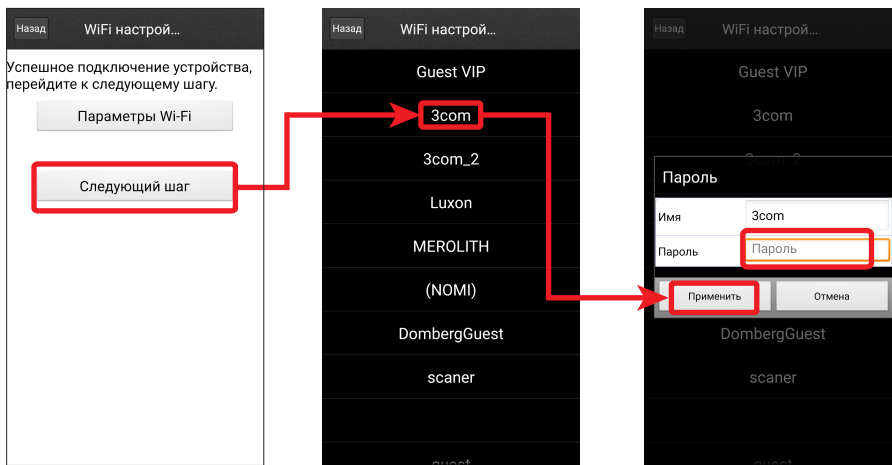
Назад WiFi настрой...

Успешное подключение устройства, перейдите к следующему шагу.

Параметры Wi-Fi

Следующий шаг

Назад WiFi настрой...

Guest VIP

3com

3com_2

Luxon

MEROLITH

(NOMI)

DombergGuest

scaner

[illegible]

Назад WiFi настрой...

Guest VIP

3com

Пароль

Имя 3com

Пароль Пароль

Применить Отмена

DombergGuest

scaner

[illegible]